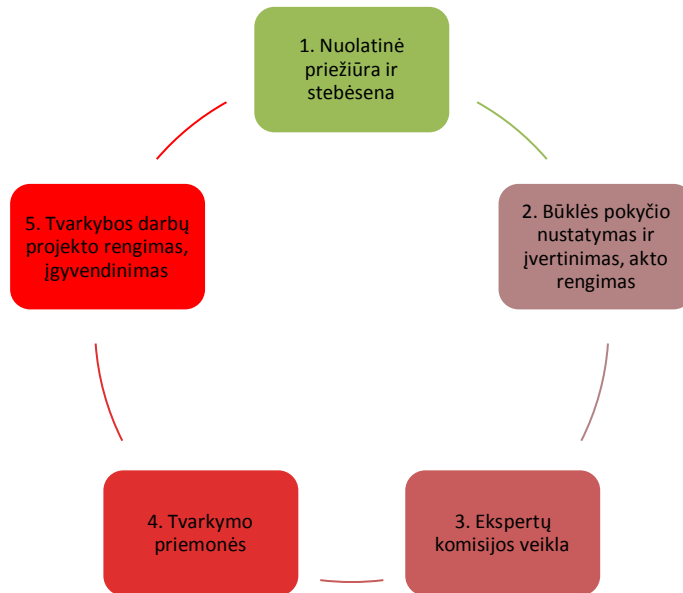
1. Nuolatinė priežiūra ir stebėsena

2. Būklės pokyčio nustatymas ir įvertinimas, akto rengimas

3. Ekspertų komisijos veikla

4. Tvarkymo priemonės

5. Tvarkybos darbų projekto rengimas, įgyvendinimas